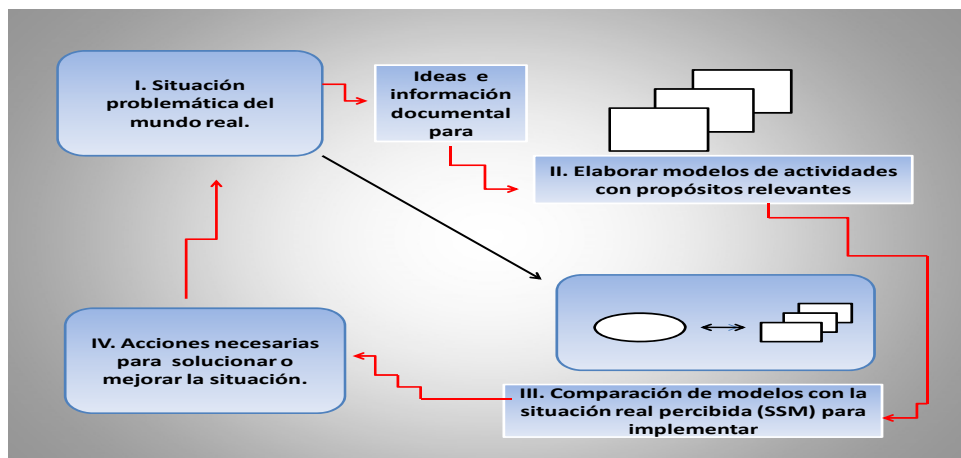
I. Situación problemática del mundo real.

Ideas e información documental para

II. Elaborar modelos de actividades con propósitos relevantes

IV. Acciones necesarias para solucionar o mejorar la situación.

III. Comparación de modelos con la situación real percibida (SSM) para implementar